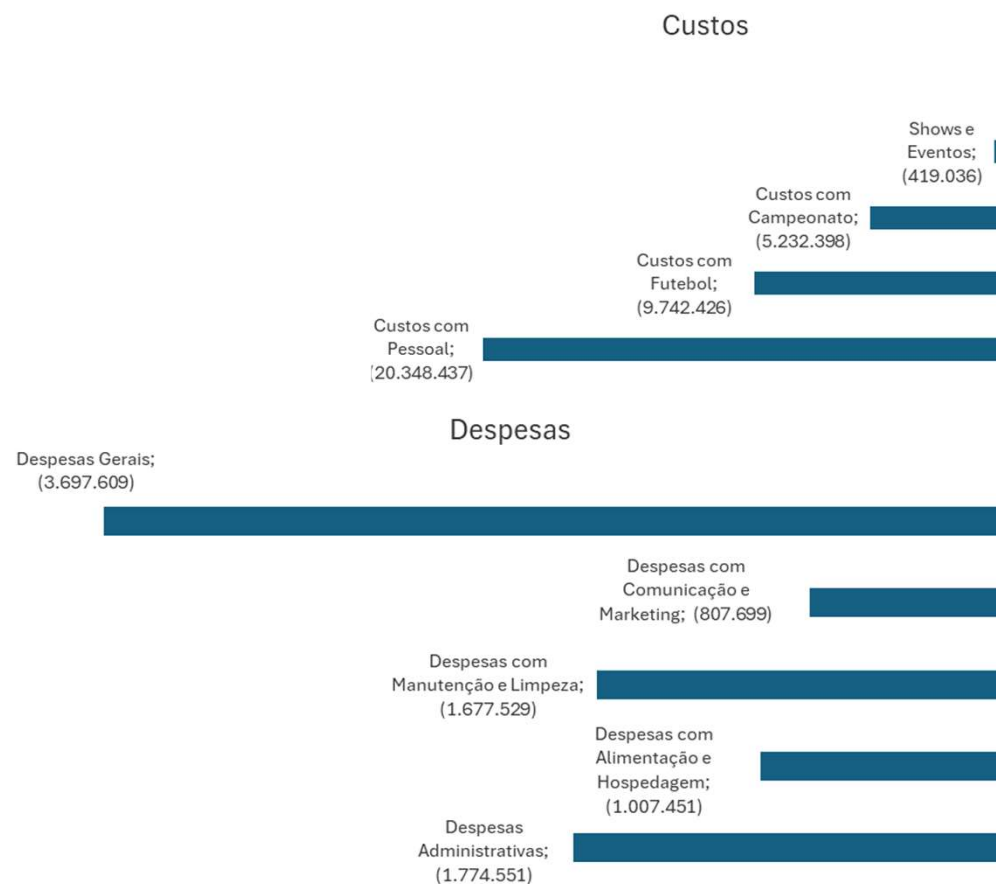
Custos

Shows e Eventos; (419.036)

Custos com Campeonato; (5.232.398)

Custos com Futebol; (9.742.426)

Custos com Pessoal; (20.348.437)

Despesas

Despesas Gerais; (3.697.609)

Despesas com Comunicação e Marketing; (807.699)

Despesas com Manutenção e Limpeza; (1.677.529)

Despesas com Alimentação e Hospedagem; (1.007.451)

Despesas Administrativas; (1.774.551)